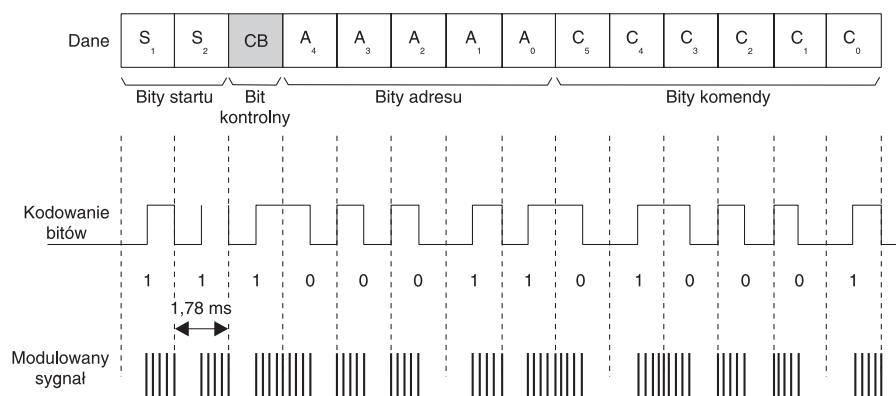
Dane

| $S_1$ | $S_2$ | CB | $A_4$ | $A_3$ | $A_2$ | $A_1$ | $A_0$ | $C_5$ | $C_4$ | $C_3$ | $C_2$ | $C_1$ | $C_0$ |
|---|---|---|---|---|---|---|---|---|---|---|---|---|---|

Bity startu

Bit kontrolny

Bity adresu

Bity komendy

Kodowanie bitów

1 1 1 0 0 0 1 1 0 1 0 0 0 1

1,78 ms

Modulowany sygnał